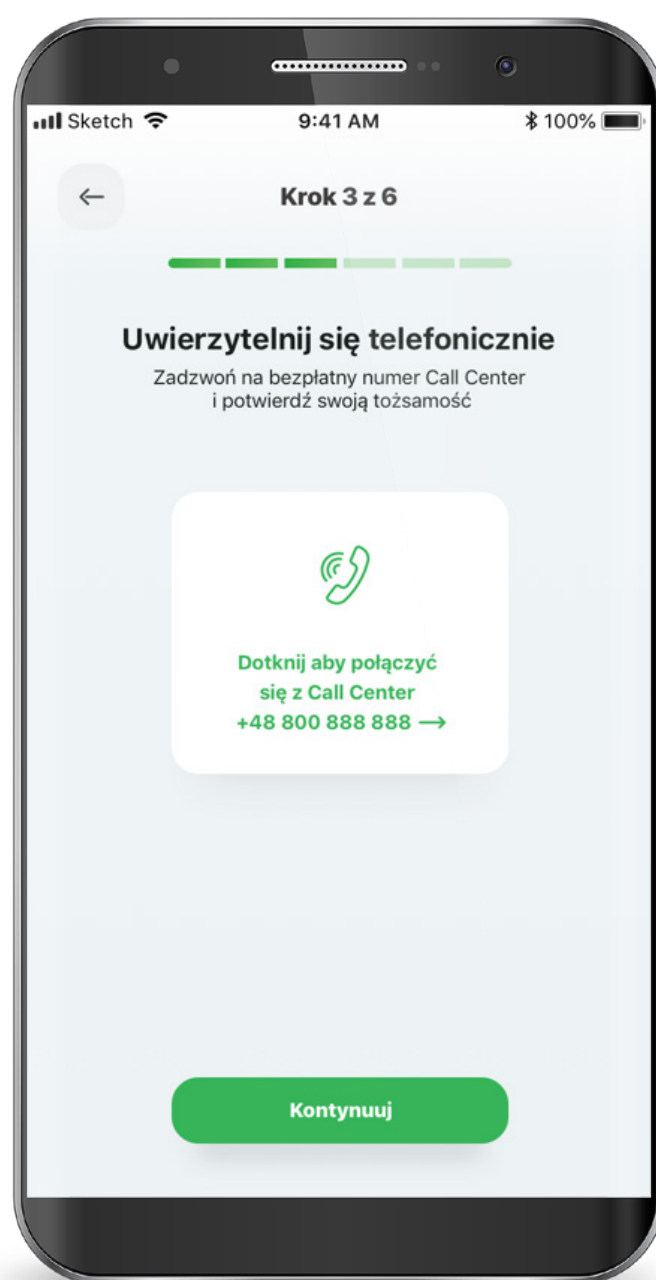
Sketch 9:41 AM 100%

←

Krok 3 z 6

Uwierzytelnij się telefonicznie

Zadzwoń na bezpłatny numer Call Center i potwierdź swoją tożsamość

Dotknij aby połączyć się z Call Center +48 800 888 888 ⟶

Kontynuuj